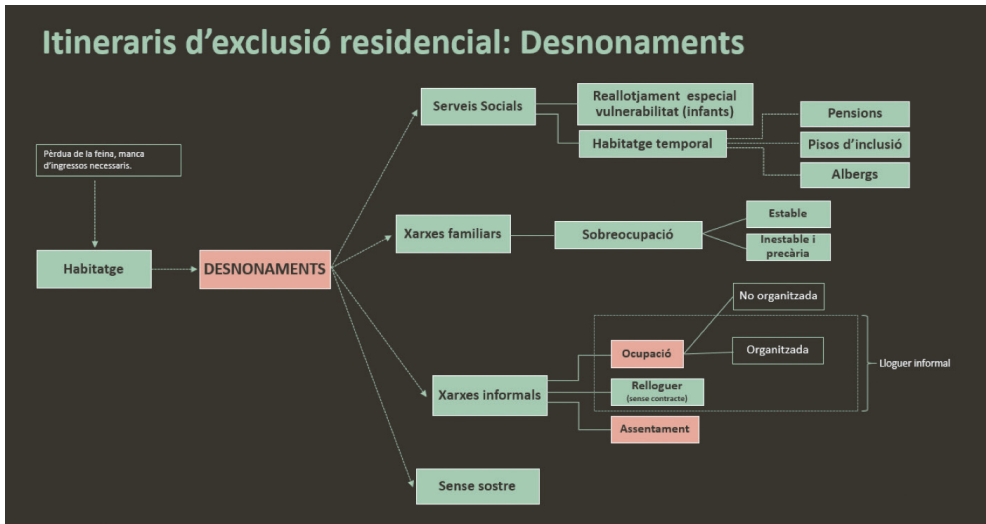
Itineraris d'exclusió residencial: Desnonaments

Pèrdua de la feina, manca d'ingressos necessaris.

Habitatge

DESNONAMENTS

Serveis Socials

Reallotjament especial vulnerabilitat (infants)

Habitatge temporal

Pensions

Pisos d'inclusió

Albergs

Xarxes familiars

Sobreocupació

Estable

Inestable i precària

Xarxes informals

No organitzada

Ocupació

Organitzada

Relloguer (sense contracte)

Lloguer informal

Assentament

Sense sostre